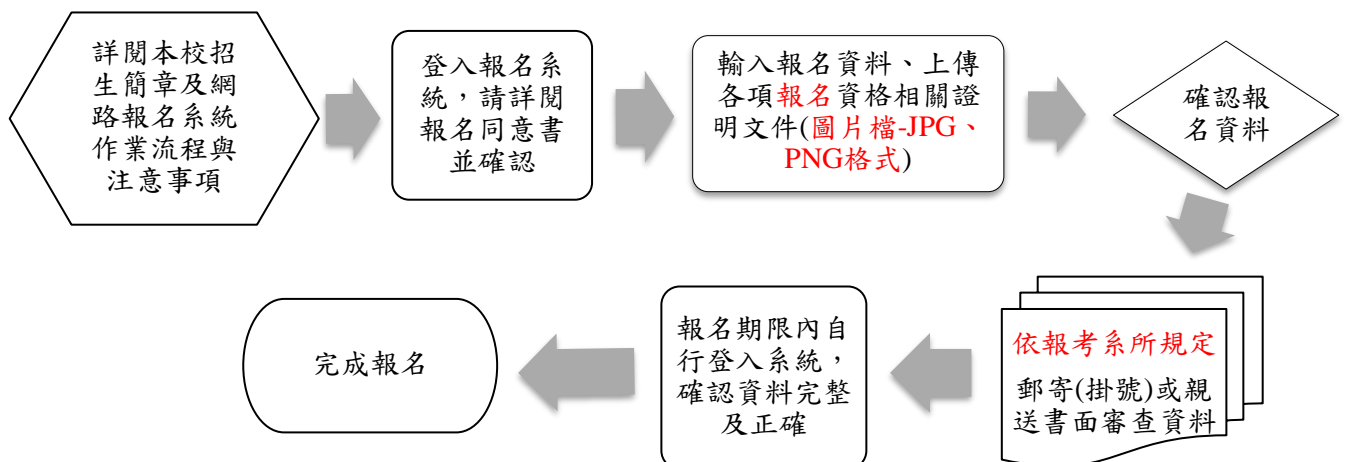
詳閱本校招生簡章及網路報名系統作業流程與注意事項

登入報名系統，請詳閱報名同意書並確認

輸入報名資料、上傳各項報名資格相關證明文件(圖片檔-JPG、PNG格式)

確認報名資料

依報考系所規定

郵寄(掛號)或親送書面審查資料

報名期限內自行登入系統，確認資料完整及正確

完成報名